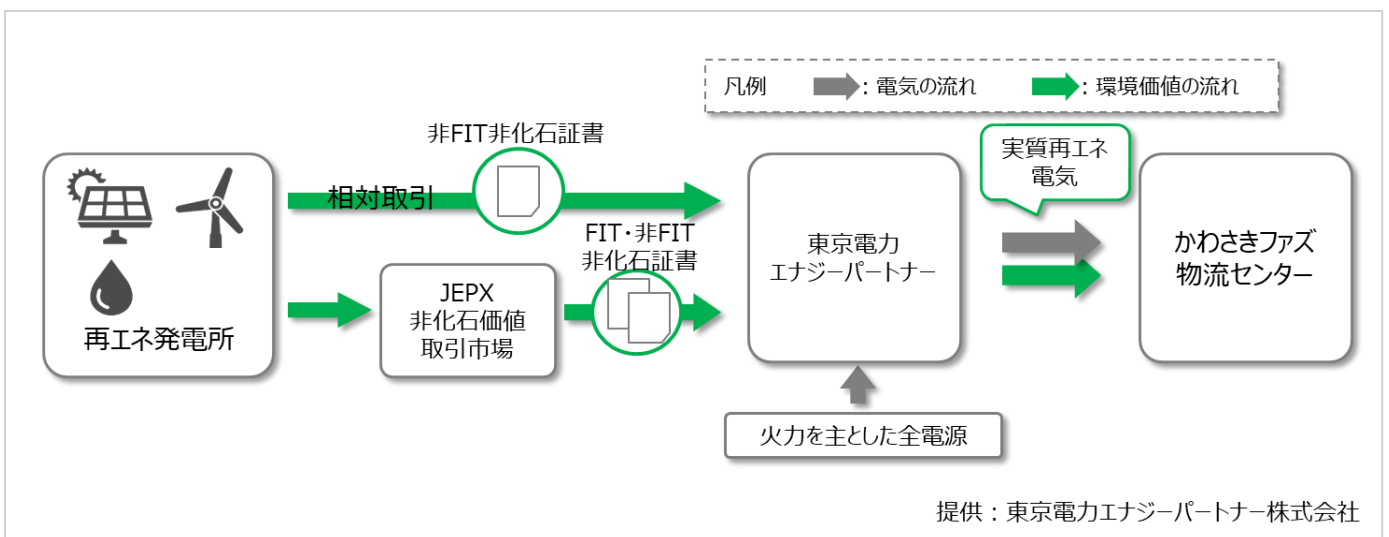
凡例 : 電気の流れ : 環境価値の流れ

非FIT非化石証書

相対取引

再エネ発電所

JEPX
非化石価値
取引市場

FIT・非FIT
非化石証書

東京電力
エナジーパートナー

実質再エネ
電気

かわさきファズ
物流センター

火力を主とした全電源

提供：東京電力エナジーパートナー株式会社